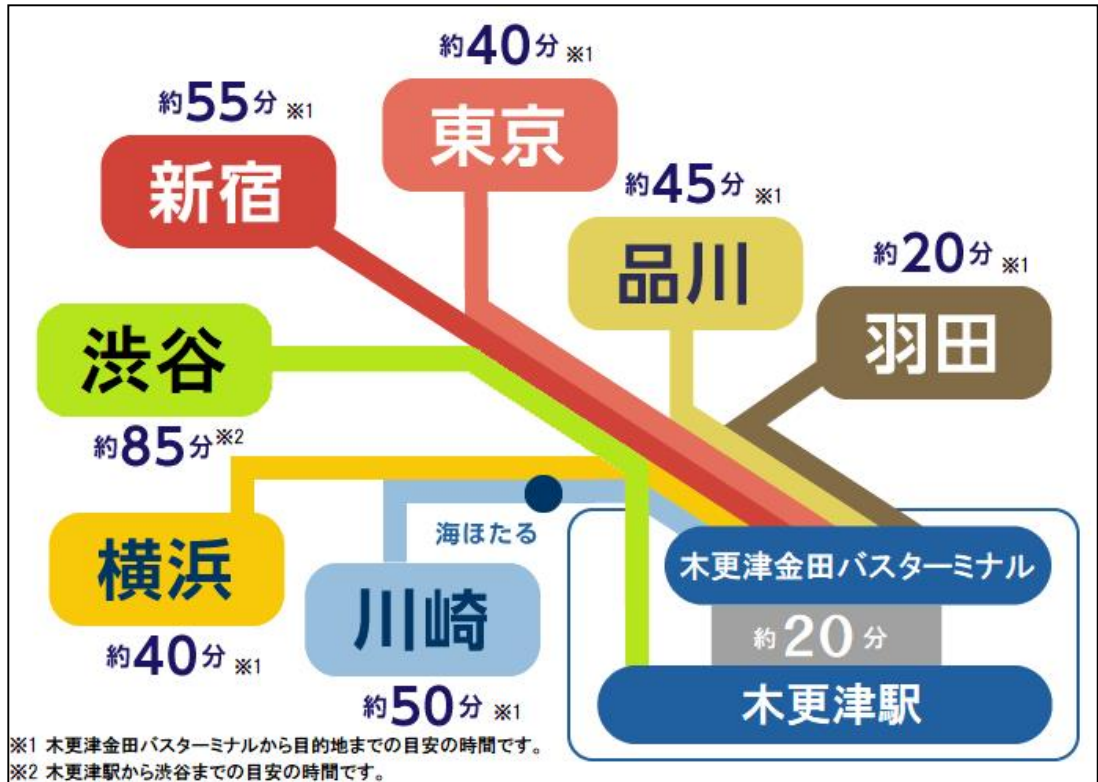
約40分 ※1
東京

約55分 ※1
新宿

約45分 ※1
品川

約20分 ※1
羽田

渋谷
約85分※2

横浜
約40分 ※1

海ほたる

川崎
約50分 ※1

木更津金田バスターミナル
約20分
木更津駅

※1 木更津金田バスターミナルから目的地までの目安の時間です。
※2 木更津駅から渋谷までの目安の時間です。